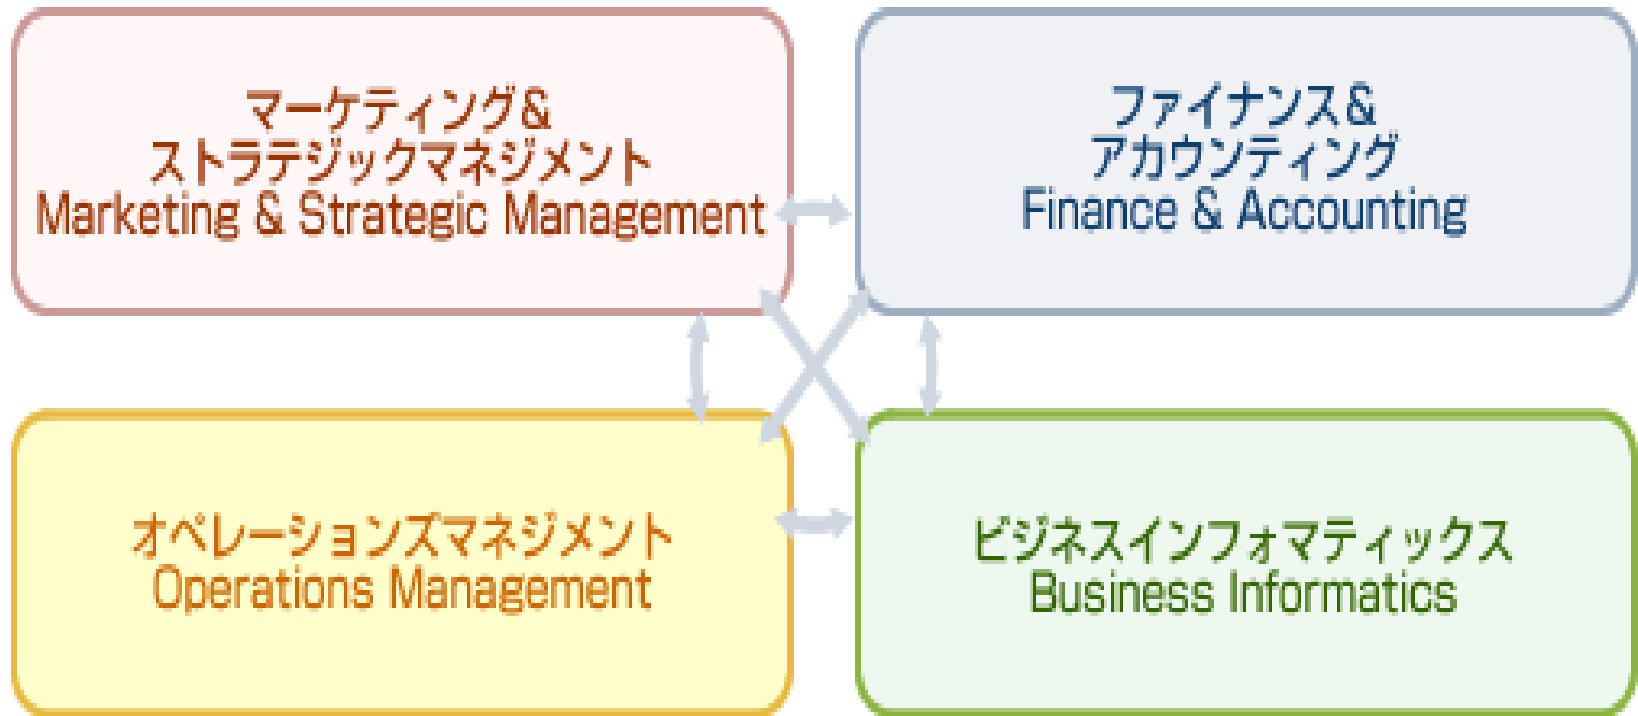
マーケティング&
ストラテジックマネジメント
Marketing & Strategic Management

ファイナンス&
アカウンティング
Finance & Accounting

オペレーションズマネジメント
Operations Management

ビジネスインフォマティックス
Business Informatics